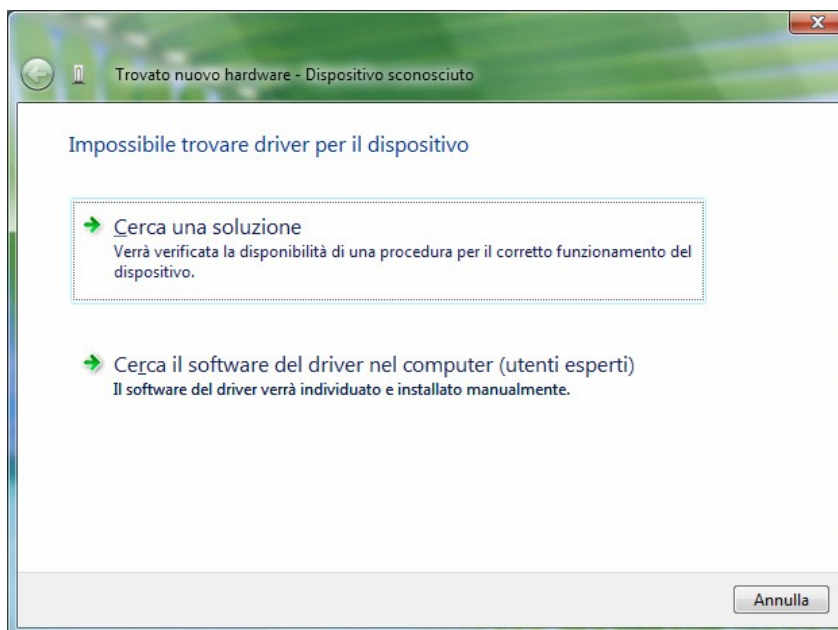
Trovato nuovo hardware - Dispositivo sconosciuto

Impossibile trovare driver per il dispositivo

Cerca una soluzione
Verrà verificata la disponibilità di una procedura per il corretto funzionamento del dispositivo.

Cerca il software del driver nel computer (utenti esperti)
Il software del driver verrà individuato e installato manualmente.

Annulla